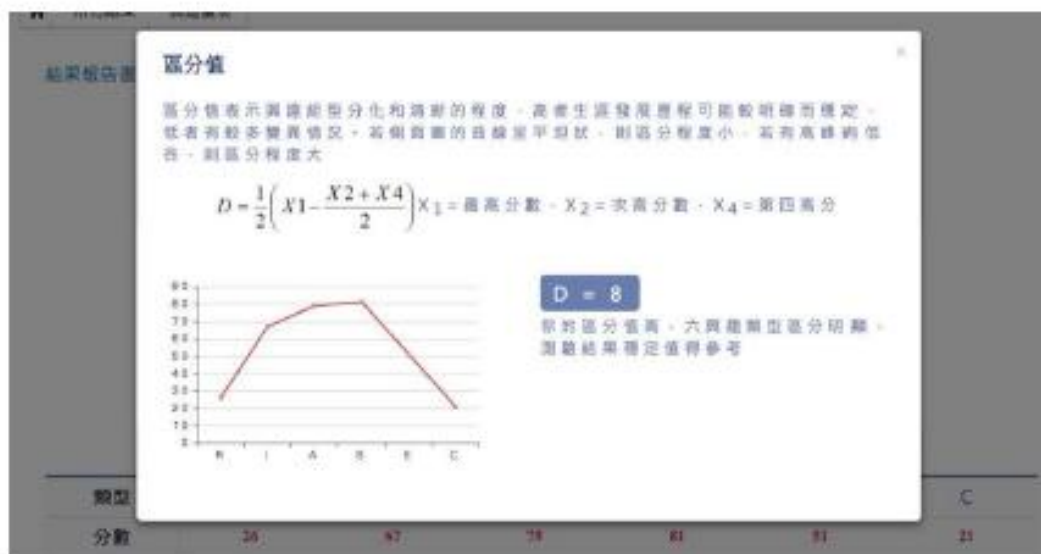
區分值

區分值表示興趣能型分化和瑪對的程度，表者生涯發展歷程可能較明確而穩定，低者有較多變異情況。若個興趣的曲線呈平坦狀，則區分程度小，若有高峰與低谷，則區分程度大

$D=\frac{1}{2}\left(X1-\frac{X2+X4}{2}\right)$ $X_1$ = 最高分數，$X_2$ = 次高分數，$X_4$ = 第四高分

90
80
70
60
50
40
30
20
10
0
R I A S E C

D = 8

你的區分值高，六興趣類型區分明顯，測驗結果穩定值得參考

類型
分數 26 67 78 81 51 21

C